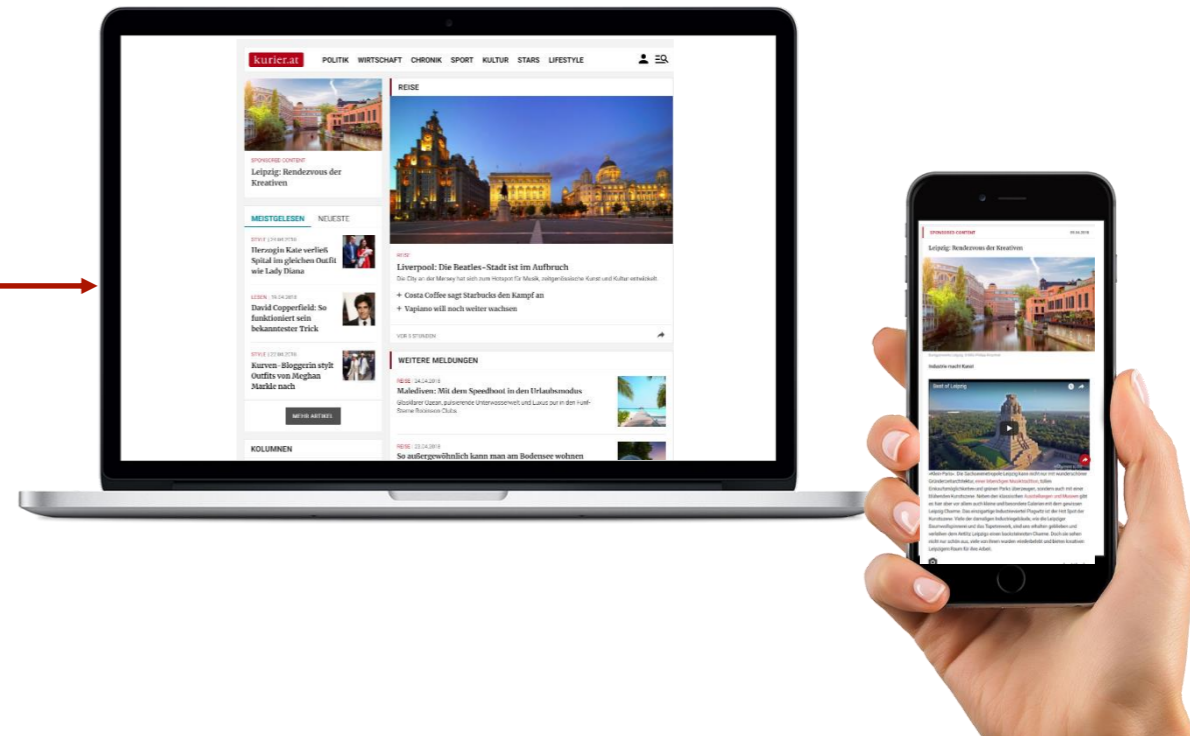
kurier.at POLITIK WIRTSCHAFT CHRONIK SPORT KULTUR STARS LIFESTYLE

SPONSORED CONTENT
Leipzig: Rendezvous der Kreativen

MEISTGELESEN NEUESTE

STYLE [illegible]
Herzogin Kate verließ Spital im gleichen Outfit wie Lady Diana

LEBEN 25.04.2018
David Copperfield: So funktioniert sein bekanntester Trick

STYLE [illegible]
Kurven-Bloggerin stylt Outfits von Meghan Markle nach

MEHR ARTIKEL

KOLUMNEN

REISE

REISE
Liverpool: Die Beatles-Stadt ist im Aufbruch
Die City an der Mersey hat sich zum Hotspot für Musik, zeitgenössische Kunst und Kultur entwickelt.
+ Costa Coffee sagt Starbucks den Kampf an
+ Vapiano will noch weiter wachsen

VOR 5 STUNDEN

WEITERE MELDUNGEN

REISE 24.04.2018
Malediven: Mit dem Speedboot in den Urlaubsmodus
Glasklarer Ozean, pulsierende Unterwasserwelt und Luxus pur in den Fünf-Sterne Robinson Clubs

REISE 23.04.2018
So außergewöhnlich kann man am Bodensee wohnen

SPONSORED CONTENT
Leipzig: Rendezvous der Kreativen

Industrie macht Kunst

Best of Leipzig

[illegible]